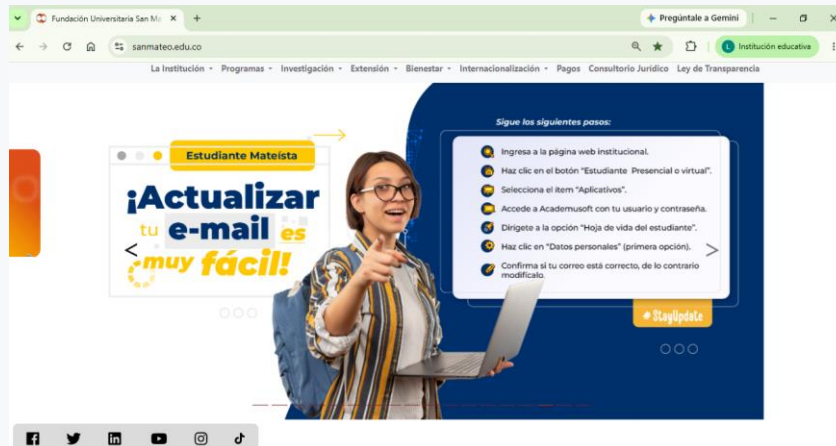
Fundación Universitaria San Ma ×

Pregúntale a Gemini

sanmateo.edu.co

Institución educativa

La Institución · Programas · Investigación · Extensión · Bienestar · Internacionalización · Pagos Consultorio Jurídico Ley de Transparencia

Estudiante Mateista

¡Actualizar tu e-mail es muy fácil!

Sigue los siguientes pasos:

Ingresa a la página web institucional.

Haz clic en el botón "Estudiante Presencial o virtual".

Selecciona el item "Aplicativos".

Accede a Academusoft con tu usuario y contraseña.

Dirígete a la opción "Hoja de vida del estudiante".

Haz clic en "Datos personales" (primera opción).

Confirma si tu correo está correcto, de lo contrario modifícalo.

#StayUpdate